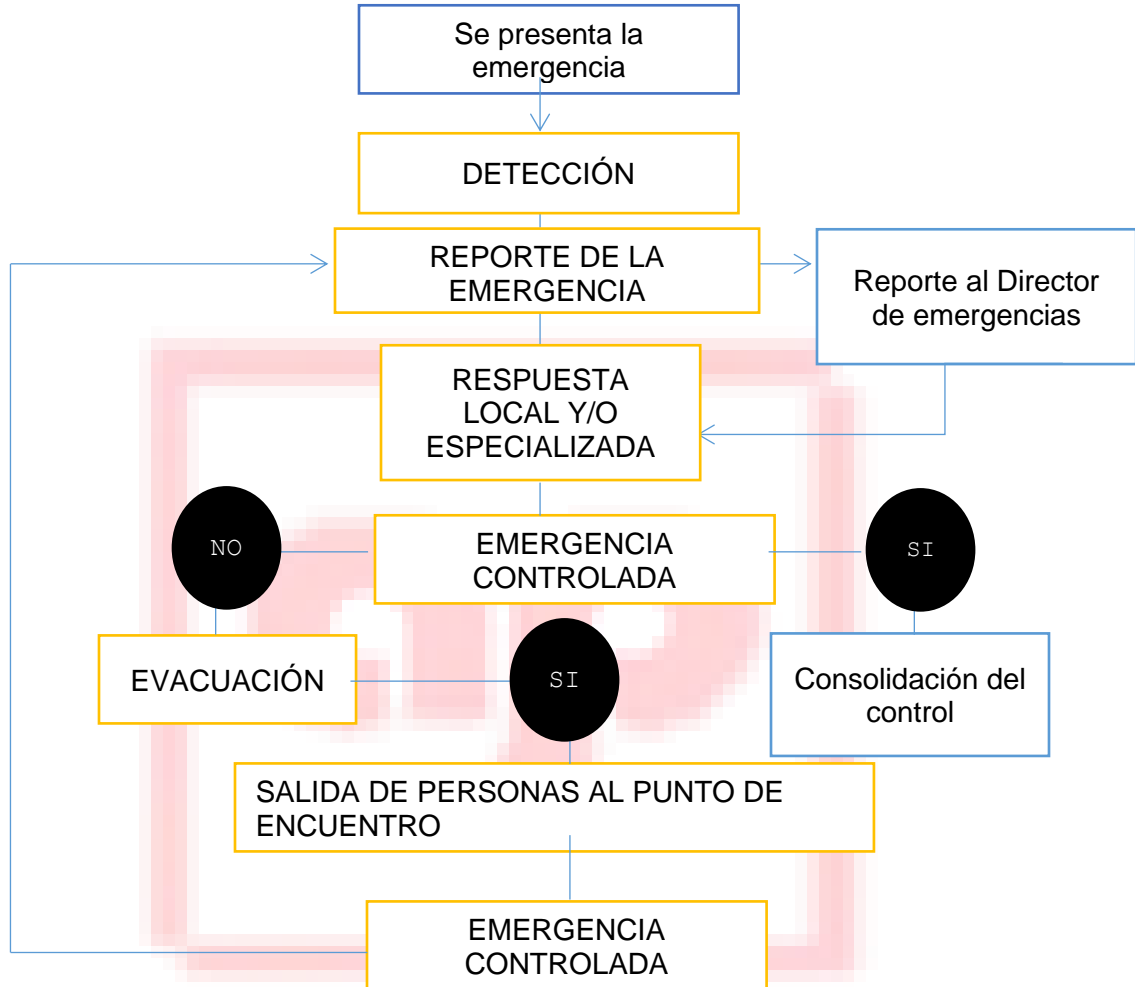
Se presenta la emergencia

DETECCIÓN

REPORTE DE LA EMERGENCIA

Reporte al Director de emergencias

RESPUESTA LOCAL Y/O ESPECIALIZADA

NO

EMERGENCIA CONTROLADA

SI

EVACUACIÓN

SI

Consolidación del control

SALIDA DE PERSONAS AL PUNTO DE ENCUENTRO

EMERGENCIA CONTROLADA